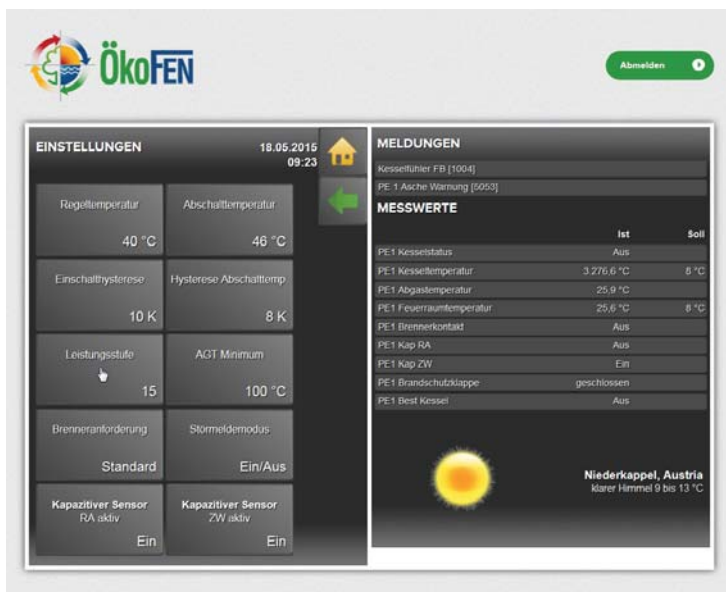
ÖkoFEN

Abmelden

EINSTELLUNGEN

18.05.2015
09:23

Regeltemperatur
40 °C

Abschalttemperatur
46 °C

Einschalthysterese
10 K

Hysterese Abschalttemp
8 K

Leistungsstufe
15

AGT Minimum
100 °C

Brenneranforderung
Standard

Störmeldemodus
Ein/Aus

Kapazitiver Sensor
RA aktiv
Ein

Kapazitiver Sensor
ZW aktiv
Ein

MELDUNGEN

Kesselfühler FB [1004]

PE 1 Asche Warnung [5053]

MESSWERTE

| | Ist | Soll |
|---|---|---|
| PE1 Kesselstatus | Aus | |
| PE1 Kesseltemperatur | 3.276,6 °C | 8 °C |
| PE1 Abgastemperatur | 25,9 °C | |
| PE1 Feuerraumtemperatur | 25,6 °C | 8 °C |
| PE1 Brennerkontakt | Aus | |
| PE1 Kap RA | Aus | |
| PE1 Kap ZW | Ein | |
| PE1 Brandschutzklappe | geschlossen | |
| PE1 Best Kessel | Aus | |

Niederkappel, Austria
klarer Himmel 9 bis 13 °C